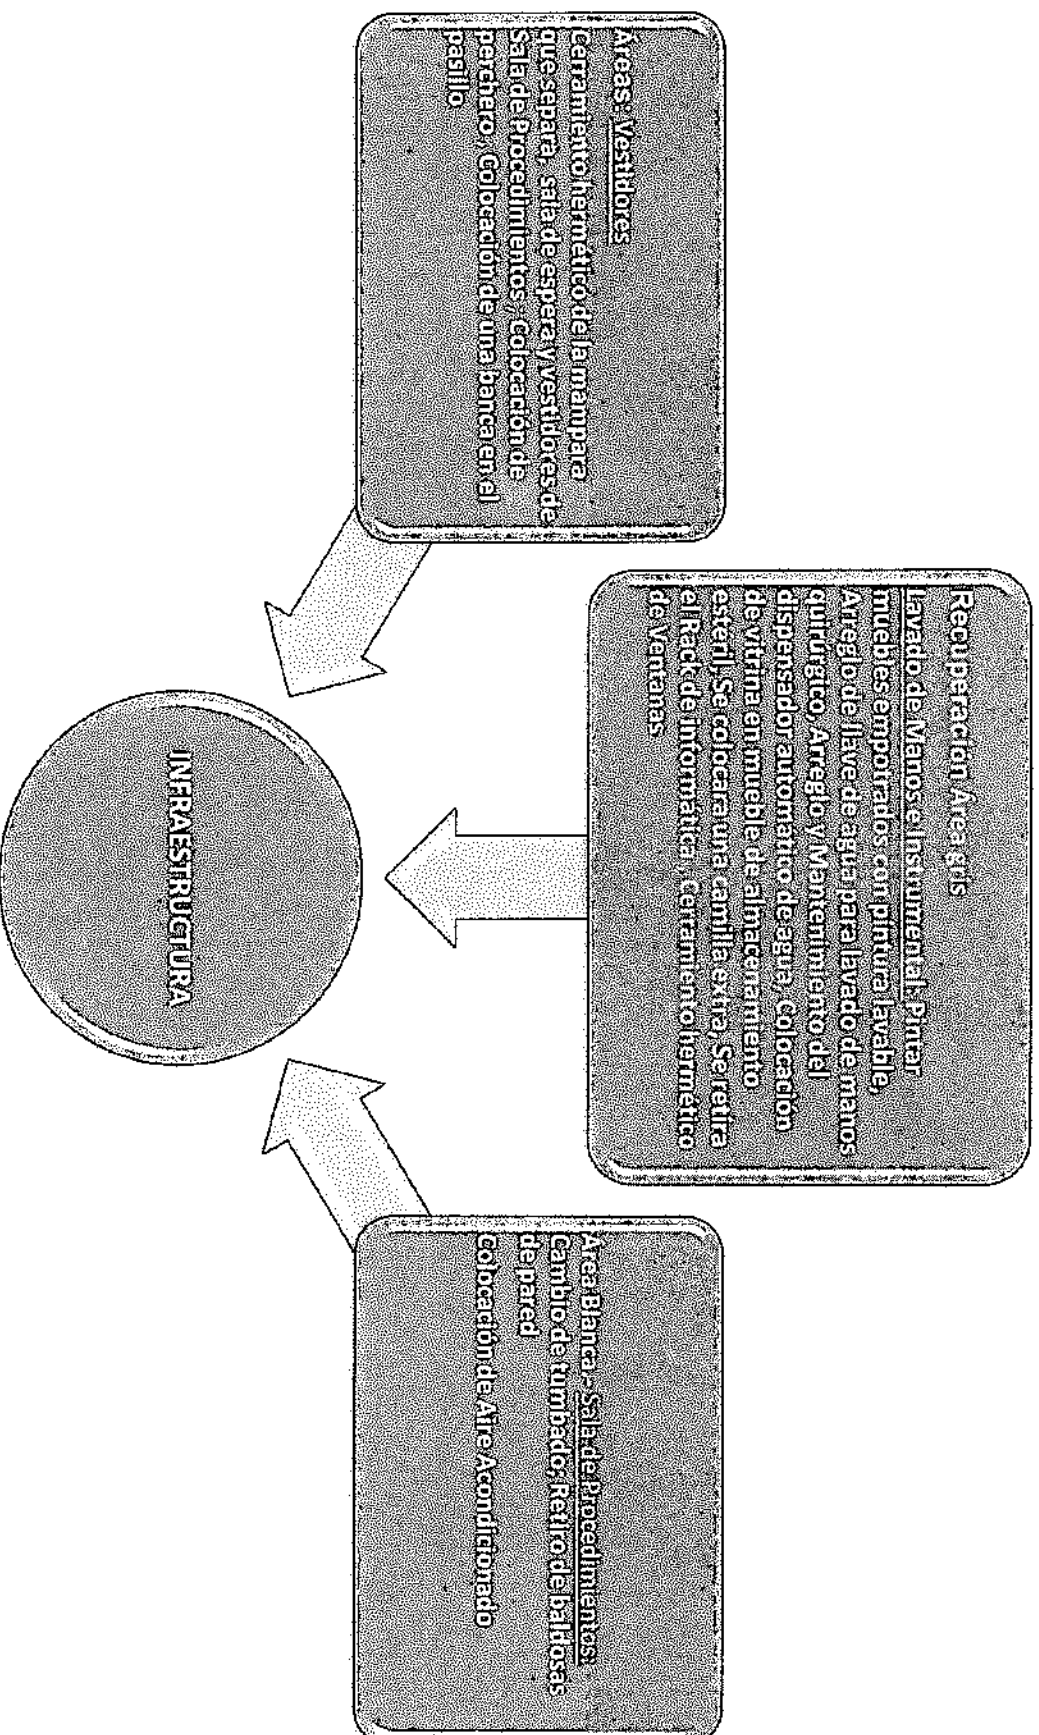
Áreas: Vestidores
Cerramiento hermético de la mampara que separa, sala de espera y vestidores de Sala de Procedimientos, Colocación de perchero, Colocación de una banca en el pasillo

Recuperación Área gris
Lavado de Manos e Instrumental: Pintar muebles empotrados con pintura lavable, Arreglo de llave de agua para lavado de manos quirúrgico, Arreglo y Mantenimiento del dispensador automático de agua, Colocación de vitrina en mueble de almacenamiento estéril, Se colocara una camilla extra, Se retira el Rack de informática, Cerramiento hermético de Ventanas

INFRAESTRUCTURA

Área Blanca - Sala de Procedimientos:
Cambio de tumbado, Retiro de baldosas de pared
Colocación de Aire Acondicionado